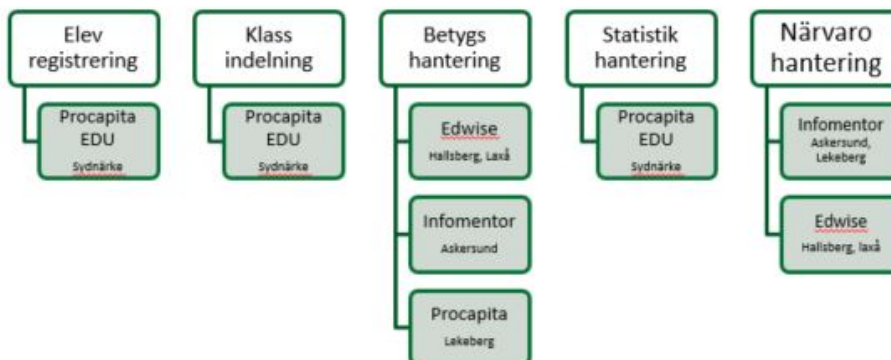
Elev registrering

Procapita EDU
Sydnärke

Klass indelning

Procapita EDU
Sydnärke

Betygs hantering

Edwise
Hallsberg, Laxå

Infomentor
Askersund

Procapita
Lekeberg

Statistik hantering

Procapita EDU
Sydnärke

Närvaro hantering

Infomentor
Askersund, Lekeberg

Edwise
Hallsberg, laxå